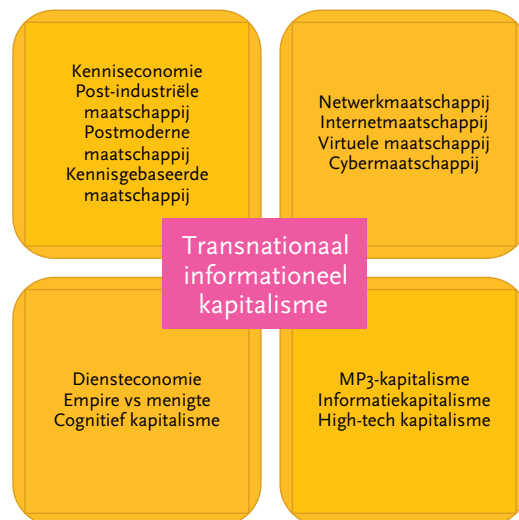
Kenniseconomie
Post-industriële maatschappij
Postmoderne maatschappij
Kennisgebaseerde maatschappij

Netwerkmaatschappij
Internetmaatschappij
Virtuele maatschappij
Cybermaatschappij

Transnationaal informationeel kapitalisme

Diensteconomie
Empire vs menigte
Cognitief kapitalisme

MP3-kapitalisme
Informatiekapitalisme
High-tech kapitalisme